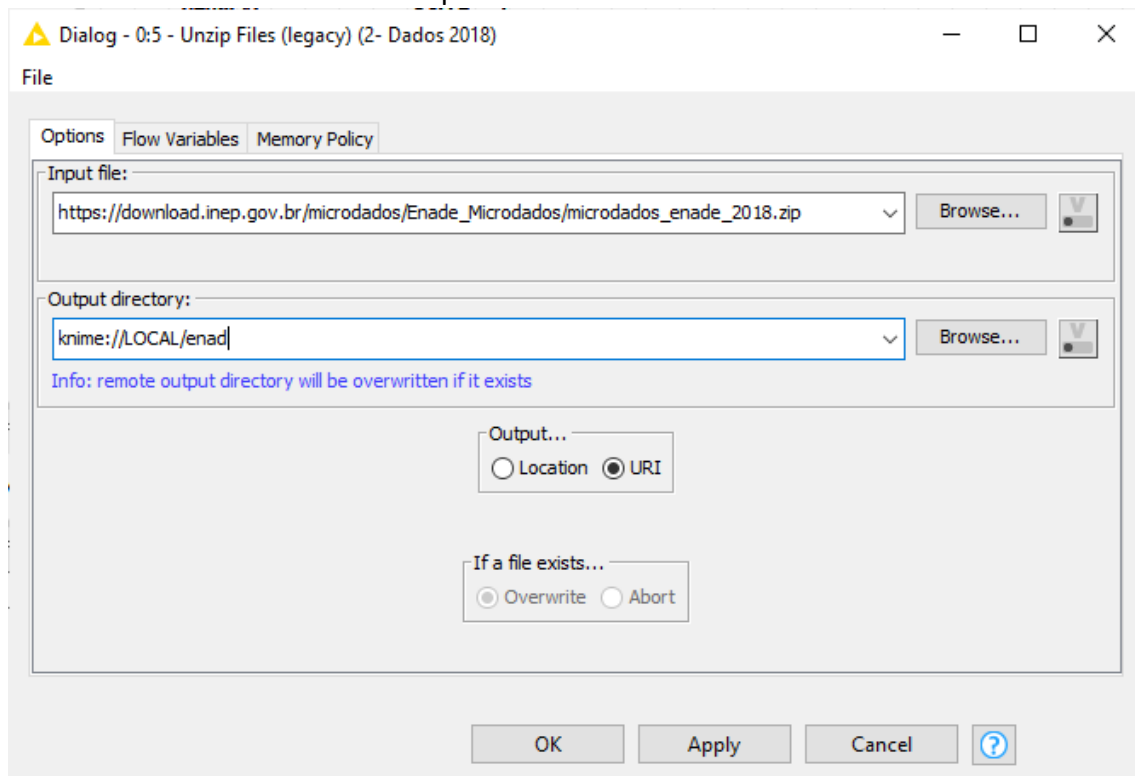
Dialog - 0:5 - Unzip Files (legacy) (2- Dados 2018)

File

Options | Flow Variables | Memory Policy

Input file:
https://download.inep.gov.br/microdados/Enade_Microdados/microdados_enade_2018.zip
Browse...

Output directory:
knime://LOCAL/enad
Browse...
Info: remote output directory will be overwritten if it exists

Output...
Location URI

If a file exists...
Overwrite Abort

OK Apply Cancel ?